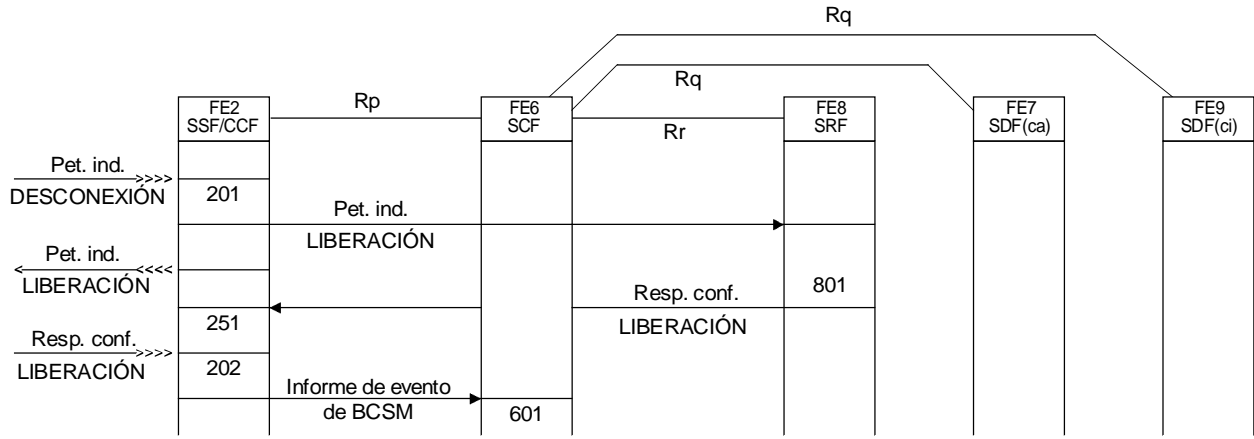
Rq

Rq

Rp

Rr

FE2
SSF/CCF

FE6
SCF

FE8
SRF

FE7
SDF(ca)

FE9
SDF(ci)

Pet. ind.
DESCONEXIÓN

201

Pet. ind.
LIBERACIÓN

Pet. ind.
LIBERACIÓN

Resp. conf.
LIBERACIÓN

801

251

Resp. conf.
LIBERACIÓN

202

Informe de evento
de BCSM

601